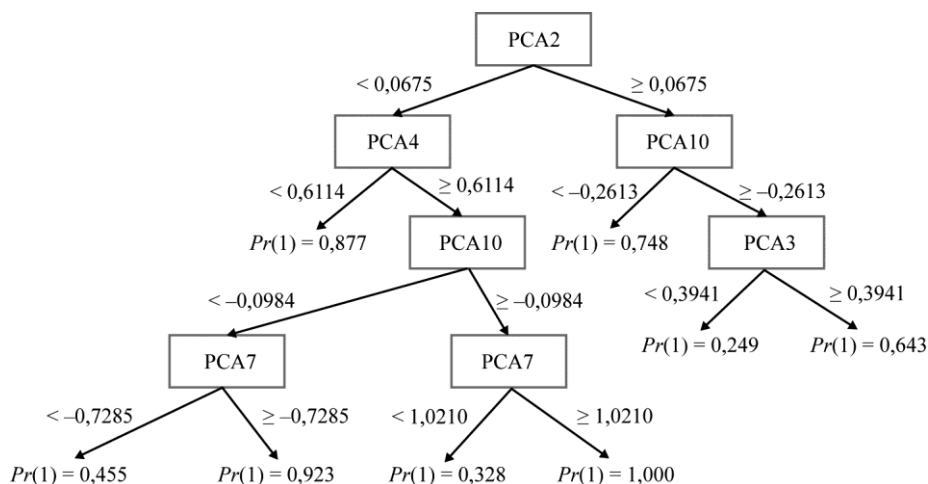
PCA2

< 0,0675

≥ 0,0675

PCA4

PCA10

< 0,6114

≥ 0,6114

< –0,2613

≥ –0,2613

$Pr(1) = 0,877$

PCA10

$Pr(1) = 0,748$

PCA3

< –0,0984

≥ –0,0984

< 0,3941

≥ 0,3941

PCA7

PCA7

$Pr(1) = 0,249$

$Pr(1) = 0,643$

< –0,7285

≥ –0,7285

< 1,0210

≥ 1,0210

$Pr(1) = 0,455$

$Pr(1) = 0,923$

$Pr(1) = 0,328$

$Pr(1) = 1,000$